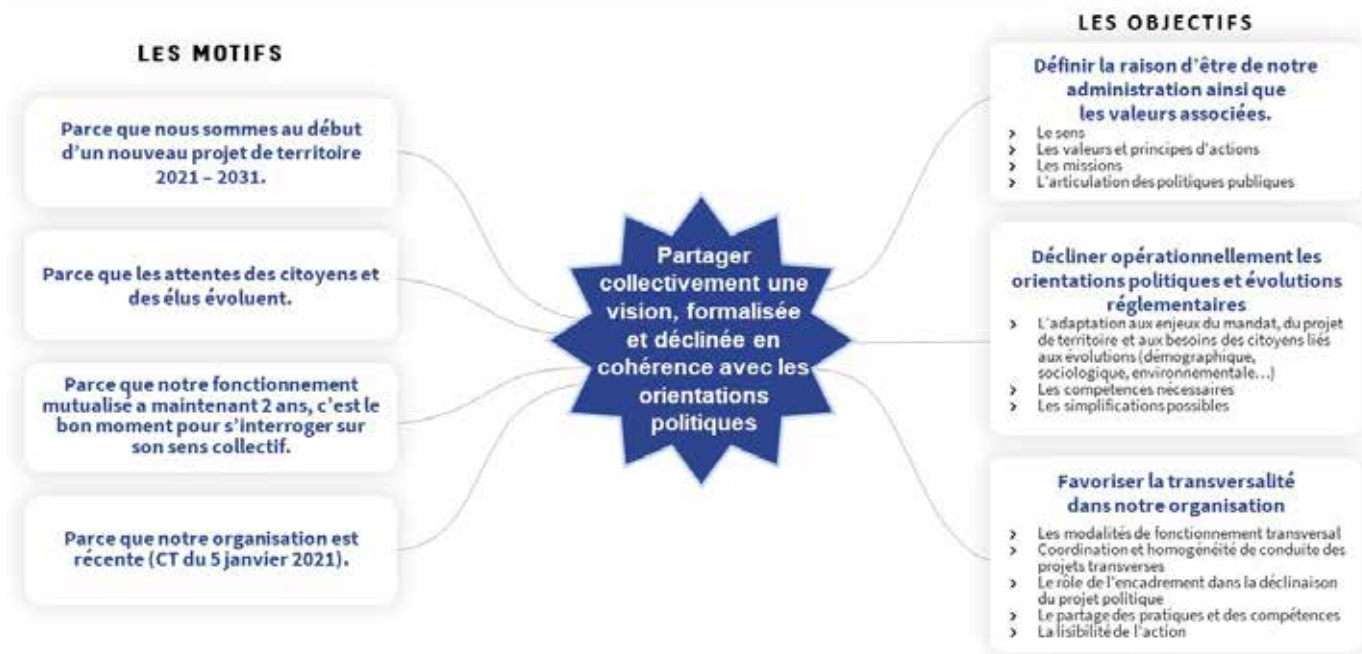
LES MOTIFS

Parce que nous sommes au début d'un nouveau projet de territoire 2021 – 2031.

Parce que les attentes des citoyens et des élus évoluent.

Parce que notre fonctionnement mutualise a maintenant 2 ans, c'est le bon moment pour s'interroger sur son sens collectif.

Parce que notre organisation est récente (CT du 5 janvier 2021).

Partager collectivement une vision, formalisée et déclinée en cohérence avec les orientations politiques

LES OBJECTIFS

Définir la raison d'être de notre administration ainsi que les valeurs associées.

› Le sens
› Les valeurs et principes d'actions
› Les missions
› L'articulation des politiques publiques

Décliner opérationnellement les orientations politiques et évolutions réglementaires

› L'adaptation aux enjeux du mandat, du projet de territoire et aux besoins des citoyens liés aux évolutions (démographique, sociologique, environnementale…)
› Les compétences nécessaires
› Les simplifications possibles

Favoriser la transversalité dans notre organisation

› Les modalités de fonctionnement transversal
› Coordination et homogénéité de conduite des projets transverses
› Le rôle de l'encadrement dans la déclinaison du projet politique
› Le partage des pratiques et des compétences
› La lisibilité de l'action